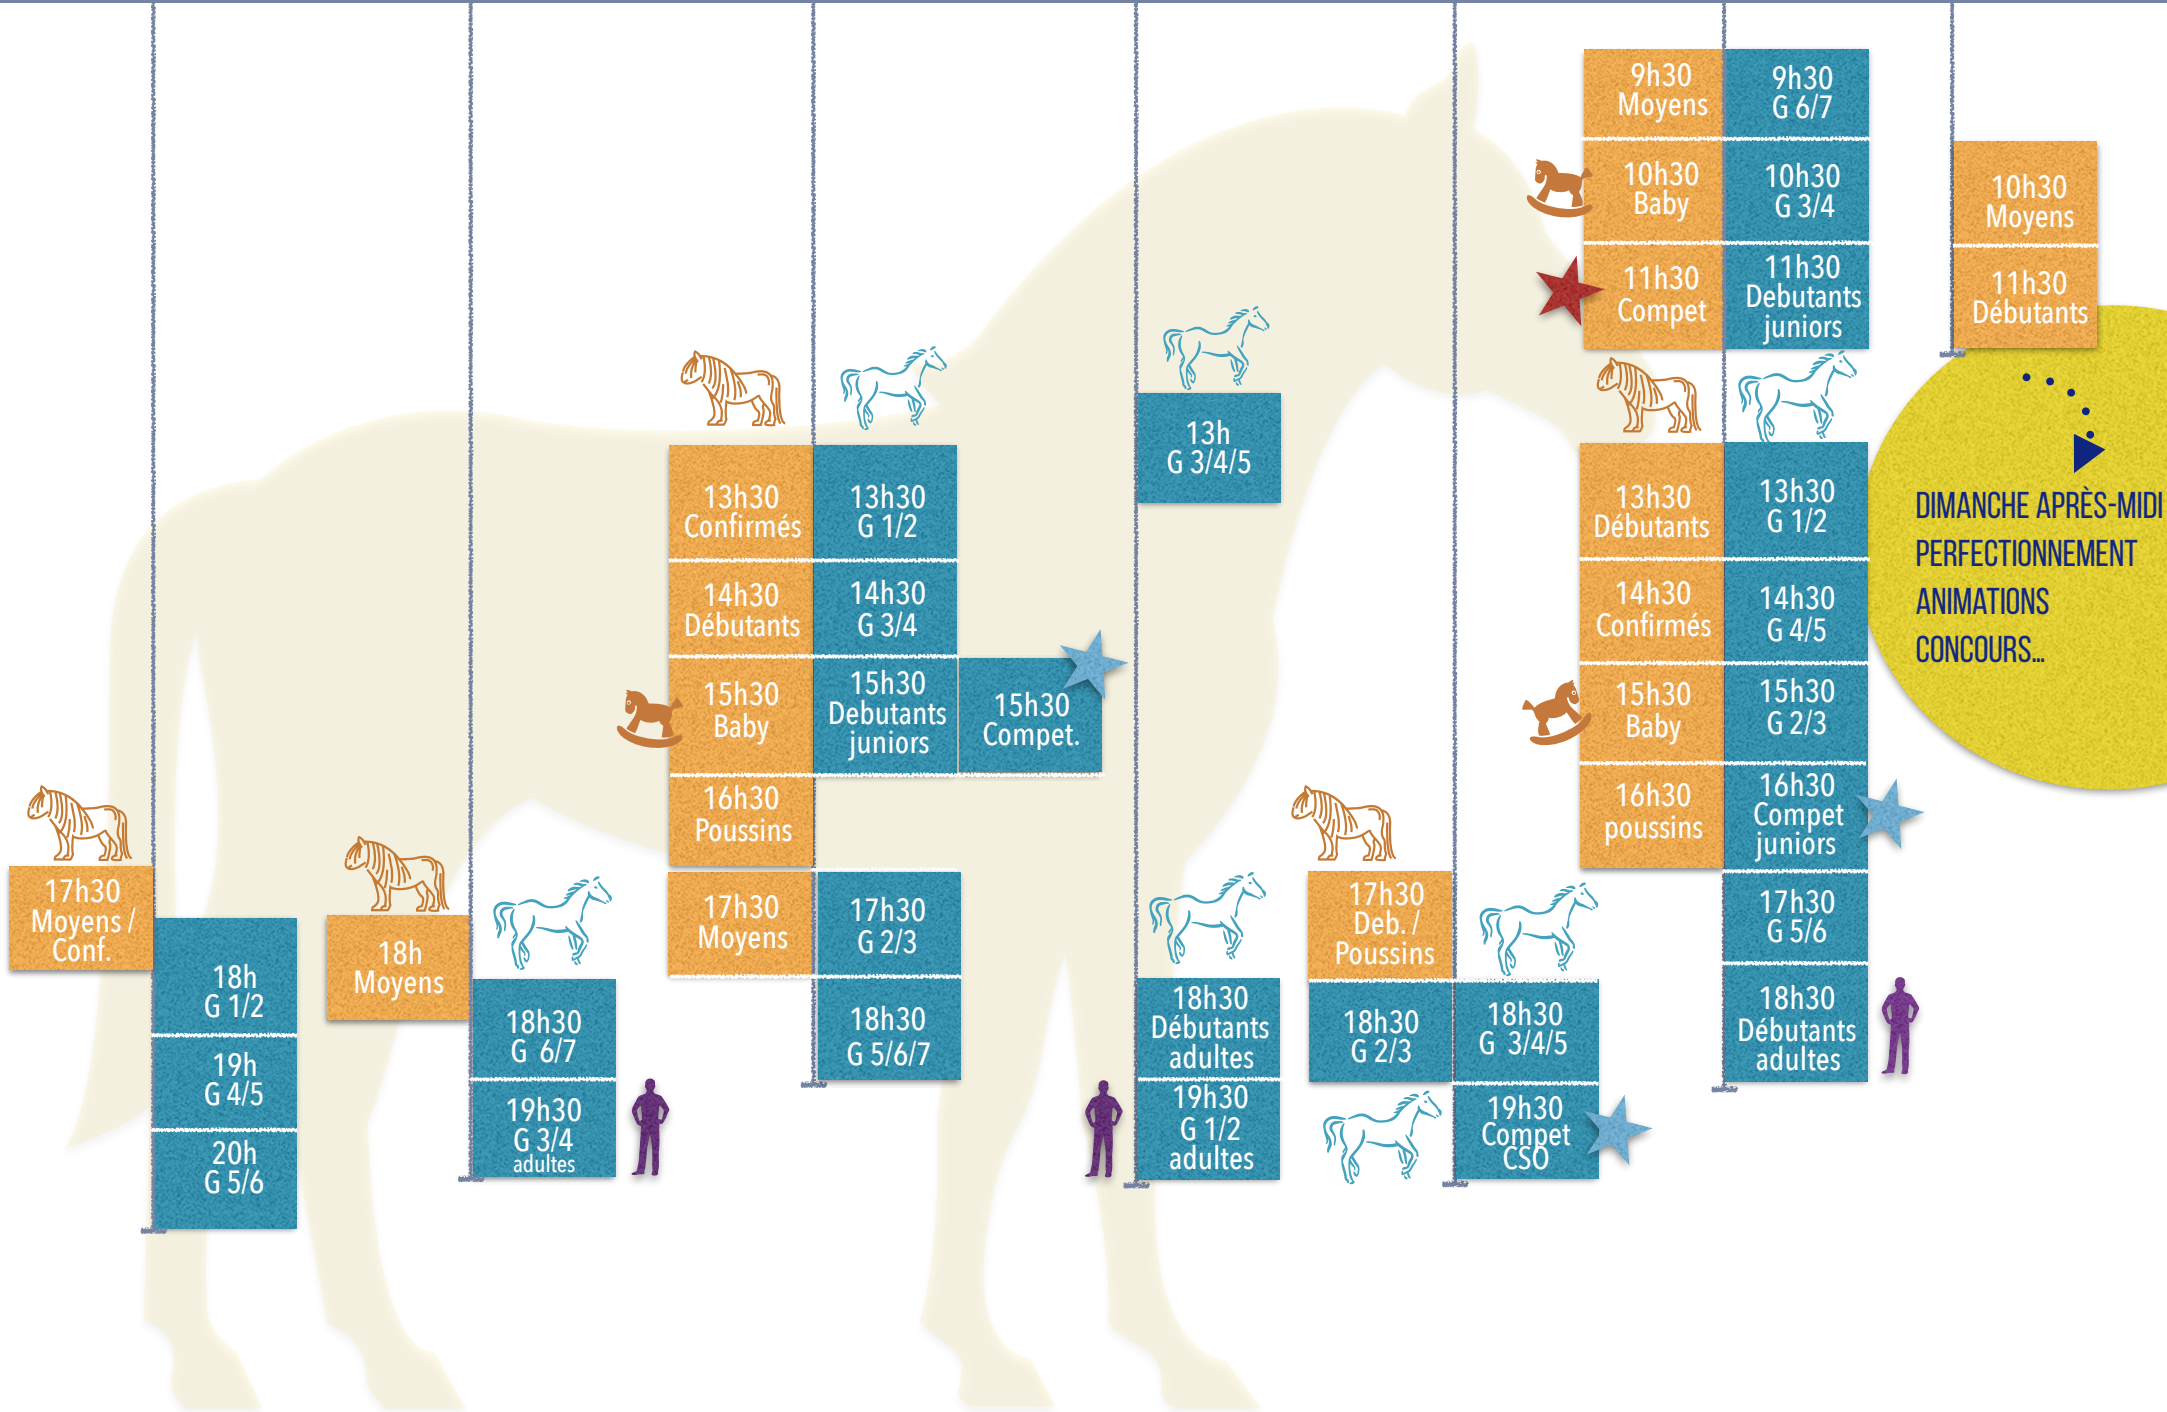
17h30
Moyens /
Conf.

18h
G 1/2

19h
G 4/5

20h
G 5/6

18h
Moyens

18h30
G 6/7

19h30
G 3/4
adultes

13h30
Confirmés

14h30
Débutants

15h30
Baby

16h30
Poussins

17h30
Moyens

13h30
G 1/2

14h30
G 3/4

15h30
Debutants
juniors

17h30
G 2/3

18h30
G 5/6/7

15h30
Compet.

13h
G 3/4/5

18h30
Débutants
adultes

19h30
G 1/2
adultes

17h30
Deb. /
Poussins

18h30
G 2/3

18h30
G 3/4/5

19h30
Compet
CSO

9h30
Moyens

10h30
Baby

11h30
Compet

13h30
Débutants

14h30
Confirmés

15h30
Baby

16h30
poussins

9h30
G 6/7

10h30
G 3/4

11h30
Debutants
juniors

13h30
G 1/2

14h30
G 4/5

15h30
G 2/3

16h30
Compet
juniors

17h30
G 5/6

18h30
Débutants
adultes

10h30
Moyens

11h30
Débutants

DIMANCHE APRÈS-MIDI
PERFECTIONNEMENT
ANIMATIONS
CONCOURS...